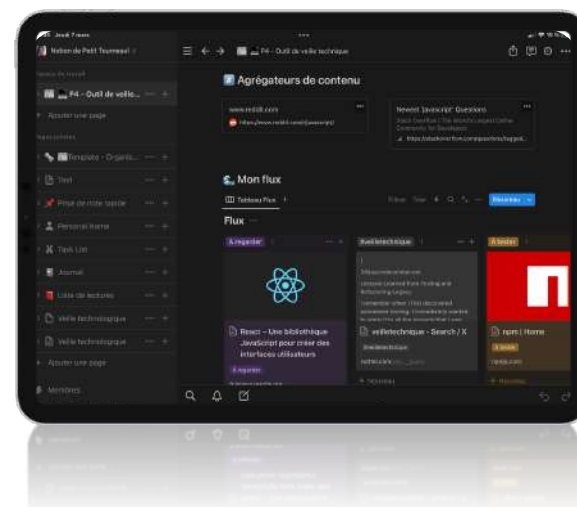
Jeudi 7 mars

Notion de Petit Tournesol

P4 - Outil de veille technique

Espace de travail

P4 - Outil de veille...

Ajouter une page

Espaces privés

Template - Organis...

Test

Prise de note rapide

Personal Home

Task List

Journal

Liste de lectures

Veille technologique

Veille technologique

Ajouter une page

Membres

Agrégateurs de contenu

www.reddit.com

https://www.reddit.com/r/javascript/

Newest 'javascript' Questions

Stack Overflow | The World's Largest Online Community for Developers

https://stackoverflow.com/questions/tagged...

Mon flux

Tableau Flux

Filtrer Trier Nouveau

Flux

À regarder

React – Une bibliothèque JavaScript pour créer des interfaces utilisateurs

À regarder

Veille technique

veilletechnique - Search / X

#veilletechnique

twitter.com

À tester

npm | Home

À tester

npmjs.com